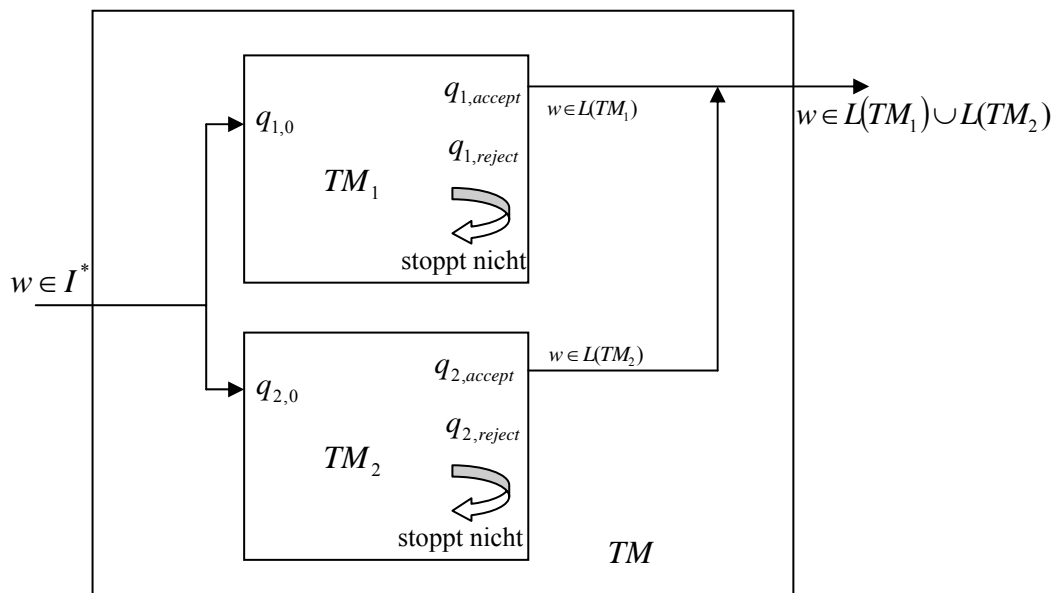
$q_{1,accept}$

$w \in L(TM_1)$

$w \in L(TM_1) \cup L(TM_2)$

$q_{1,0}$

$q_{1,reject}$

$TM_1$

stoppt nicht

$w \in I^*$

$w \in L(TM_2)$

$q_{2,accept}$

$q_{2,0}$

$q_{2,reject}$

$TM_2$

stoppt nicht

$TM$